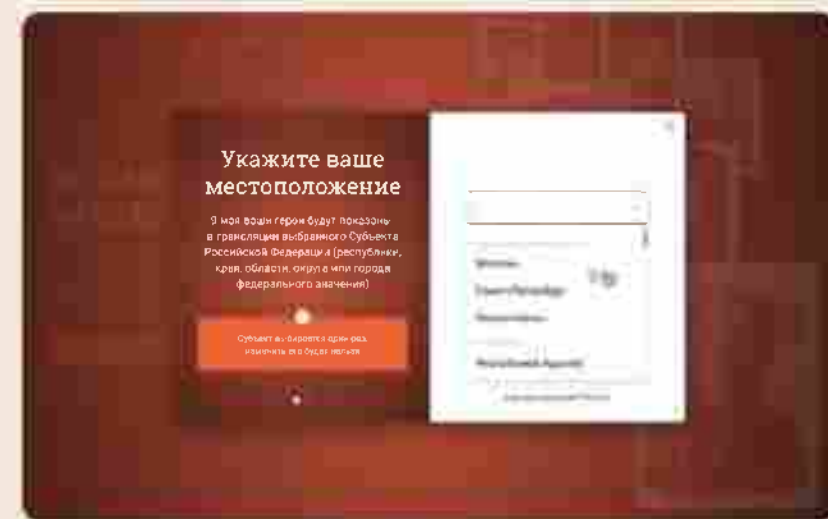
Укажите ваше местоположение

Я моя вощи герои будут показоны в трансляции выбранного Субъекта Российской Федерации (республики, края, области, округа или города федерального значения)

Субъект выбирается один раз, изменить его будет нельзя

Москва

Санкт-Петербург

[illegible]

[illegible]

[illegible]